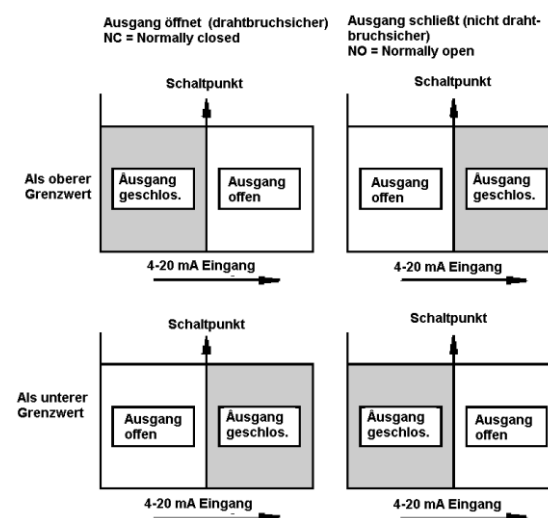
Ausgang öffnet (drahtbruchsicher)
NC = Normally closed

Ausgang schließt (nicht drahtbruchsicher)
NO = Normally open

Schaltpunkt

Schaltpunkt

Als oberer Grenzwert

Åusgang geschlos.

Ausgang offen

Ausgang offen

Åusgang geschlos.

4-20 mA Eingang

4-20 mA Eingang

Schaltpunkt

Schaltpunkt

Als unterer Grenzwert

Ausgang offen

Åusgang geschlos.

Åusgang geschlos.

Ausgang offen

4-20 mA Eingang

4-20 mA Eingang